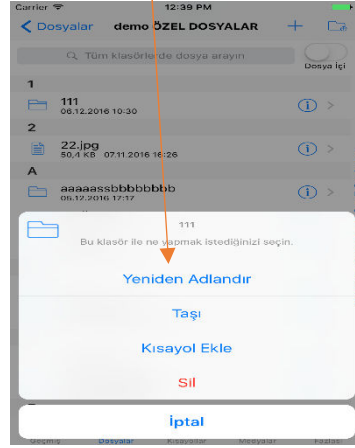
Carrier
12:39 PM

< Dosyalar demo ÖZEL DOSYALAR +

Tüm klasörde dosya arayın

Dosya İçi

1

111
06.12.2016 10:30

2

22.jpg
50,4 KB 07.11.2016 16:26

A

aaaaassbbbbbbbb
05.12.2016 17:17

111

Bu klasör ile ne yapmak istediğinizi seçin.

Yeniden Adlandır

Taşı

Kısayol Ekle

Sil

İptal

Geçmiş Dosyalar Kısayollar Mesajlar Fazlası